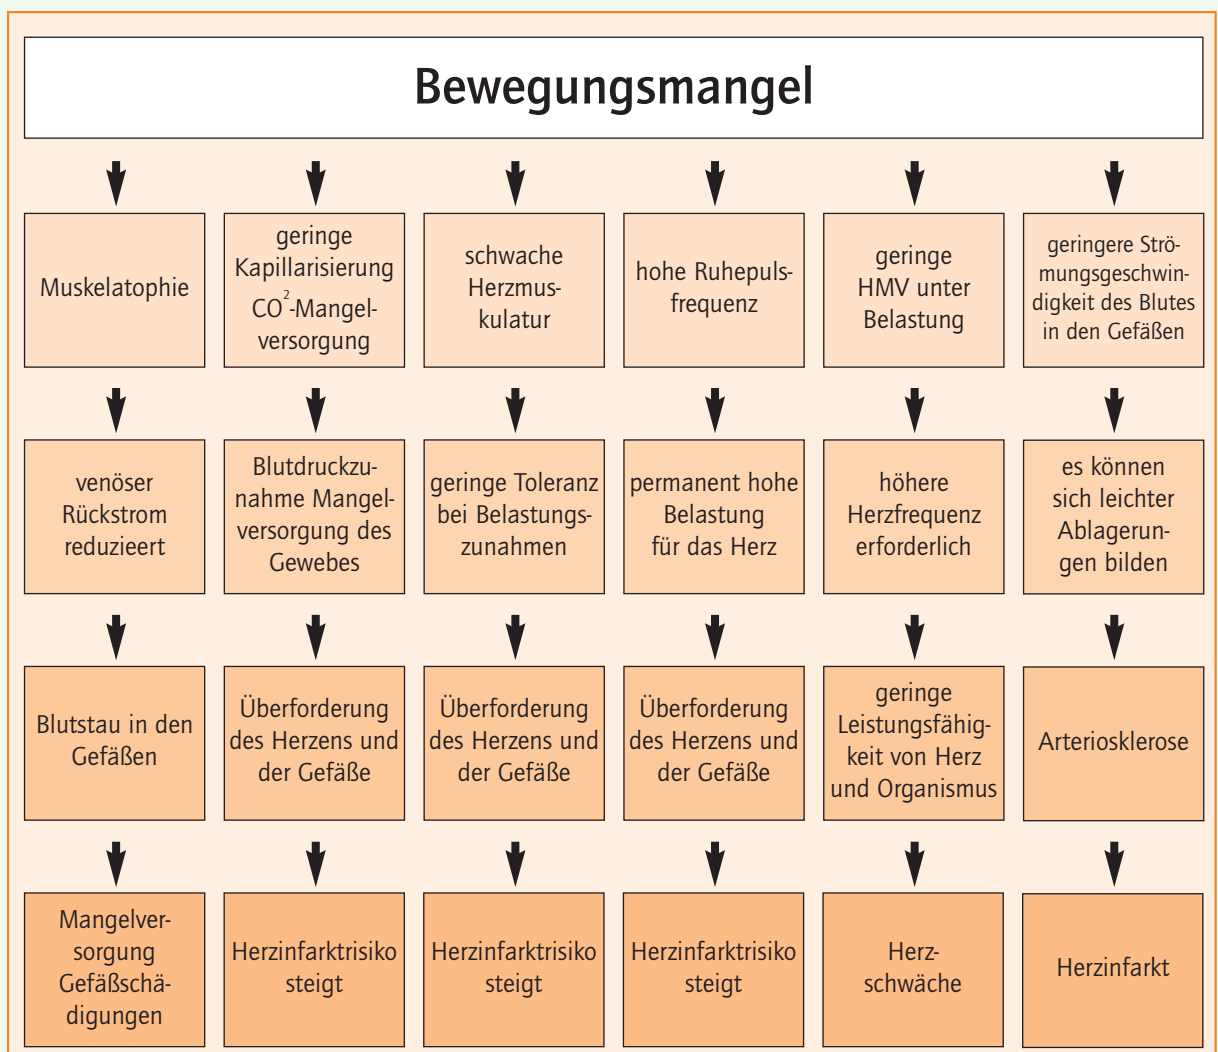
Bewegungsmangel

| Muskelatophie | geringe Kapillarisierung $CO^2$-Mangelversorgung | schwache Herzmuskulatur | hohe Ruhepulsfrequenz | geringe HMV unter Belastung | geringere Strömungsgeschwindigkeit des Blutes in den Gefäßen |
|---|---|---|---|---|---|
| venöser Rückstrom reduzieert | Blutdruckzunahme Mangelversorgung des Gewebes | geringe Toleranz bei Belastungszunahmen | permanent hohe Belastung für das Herz | höhere Herzfrequenz erforderlich | es können sich leichter Ablagerungen bilden |
| Blutstau in den Gefäßen | Überforderung des Herzens und der Gefäße | Überforderung des Herzens und der Gefäße | Überforderung des Herzens und der Gefäße | geringe Leistungsfähigkeit von Herz und Organismus | Arteriosklerose |
| Mangelversorgung Gefäßschädigungen | Herzinfarktrisiko steigt | Herzinfarktrisiko steigt | Herzinfarktrisiko steigt | Herzschwäche | Herzinfarkt |